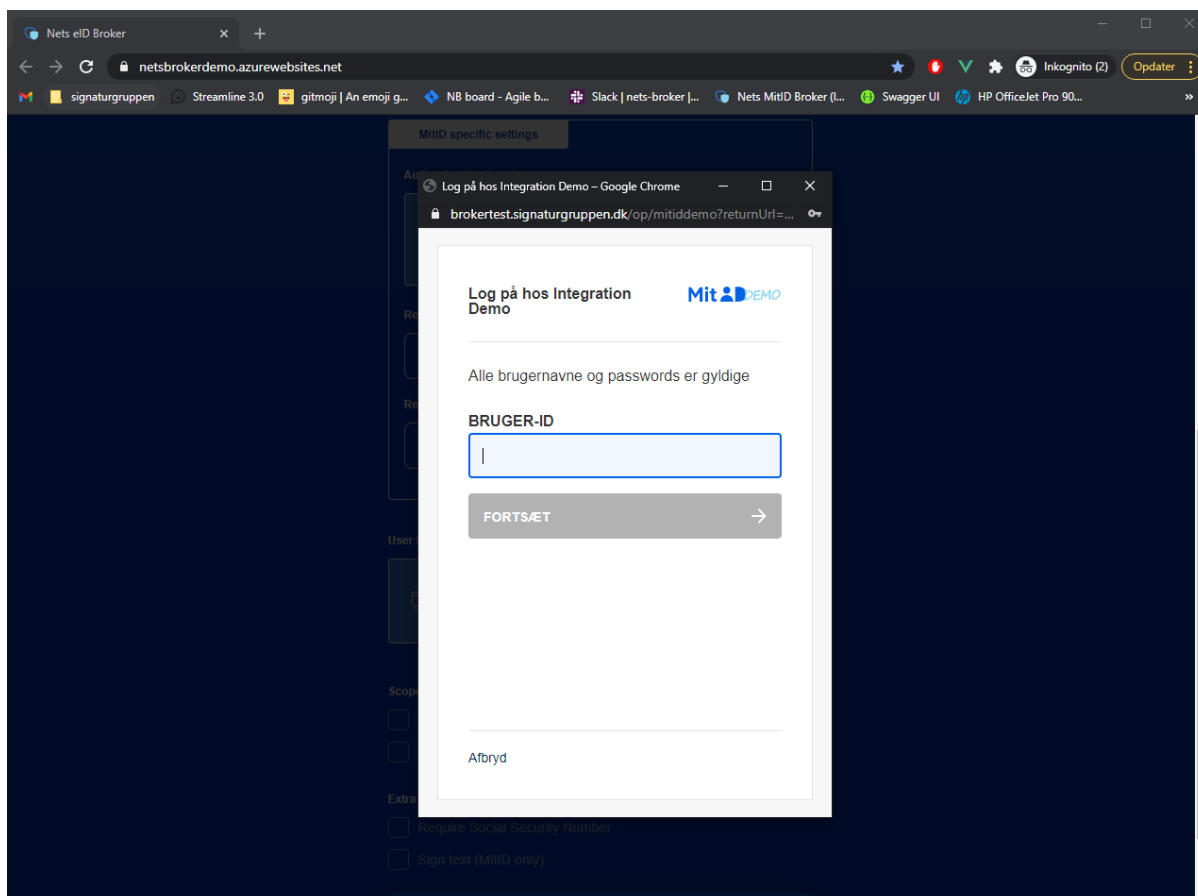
Nets eID Broker

netsbrokerdemo.azurewebsites.net

Inkognito (2)

Opdater

signaturgruppen Streamline 3.0 gitmoji | An emoji g... NB board - Agile b... Slack | nets-broker |... Nets MitID Broker (I... Swagger UI HP OfficeJet Pro 90...

MitID specific settings

Au

Re

Re

User

Scope

Extra

Require Social Security Number

Sign text (MitID only)

Log på hos Integration Demo – Google Chrome

brokertest.signaturgruppen.dk/op/mitiddemo?returnUrl=...

Log på hos Integration Demo

MitID DEMO

Alle brugernavne og passwords er gyldige

BRUGER-ID

FORTSÆT

Afbryd